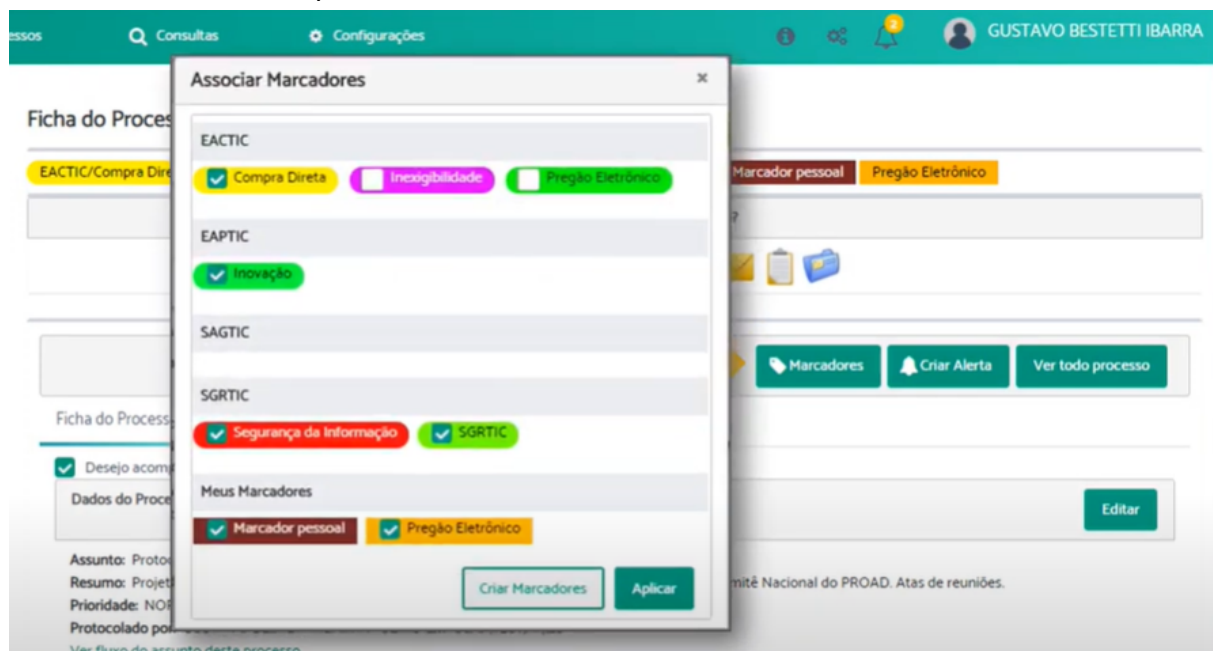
essos Consultas Configurações 2 GUSTAVO BESTETTI IBARRA

Ficha do Proces

EACTIC/Compra Dire

Marcador pessoal Pregão Eletrônico

Marcadores Criar Alerta Ver todo processo

Ficha do Process

Desejo acomp

Dados do Proce

Editar

Assunto: Proto
Resumo: Projet
Prioridade: NO
Protocolado po
Ver fluxo do assunto deste processo

mitê Nacional do PROAD. Atas de reuniões.

Associar Marcadores ×

EACTIC
Compra Direta Inexigibilidade Pregão Eletrônico

EAPTIC
Inovação

SAGTIC

SGRTIC
Segurança da Informação SGRTIC

Meus Marcadores
Marcador pessoal Pregão Eletrônico

Criar Marcadores Aplicar